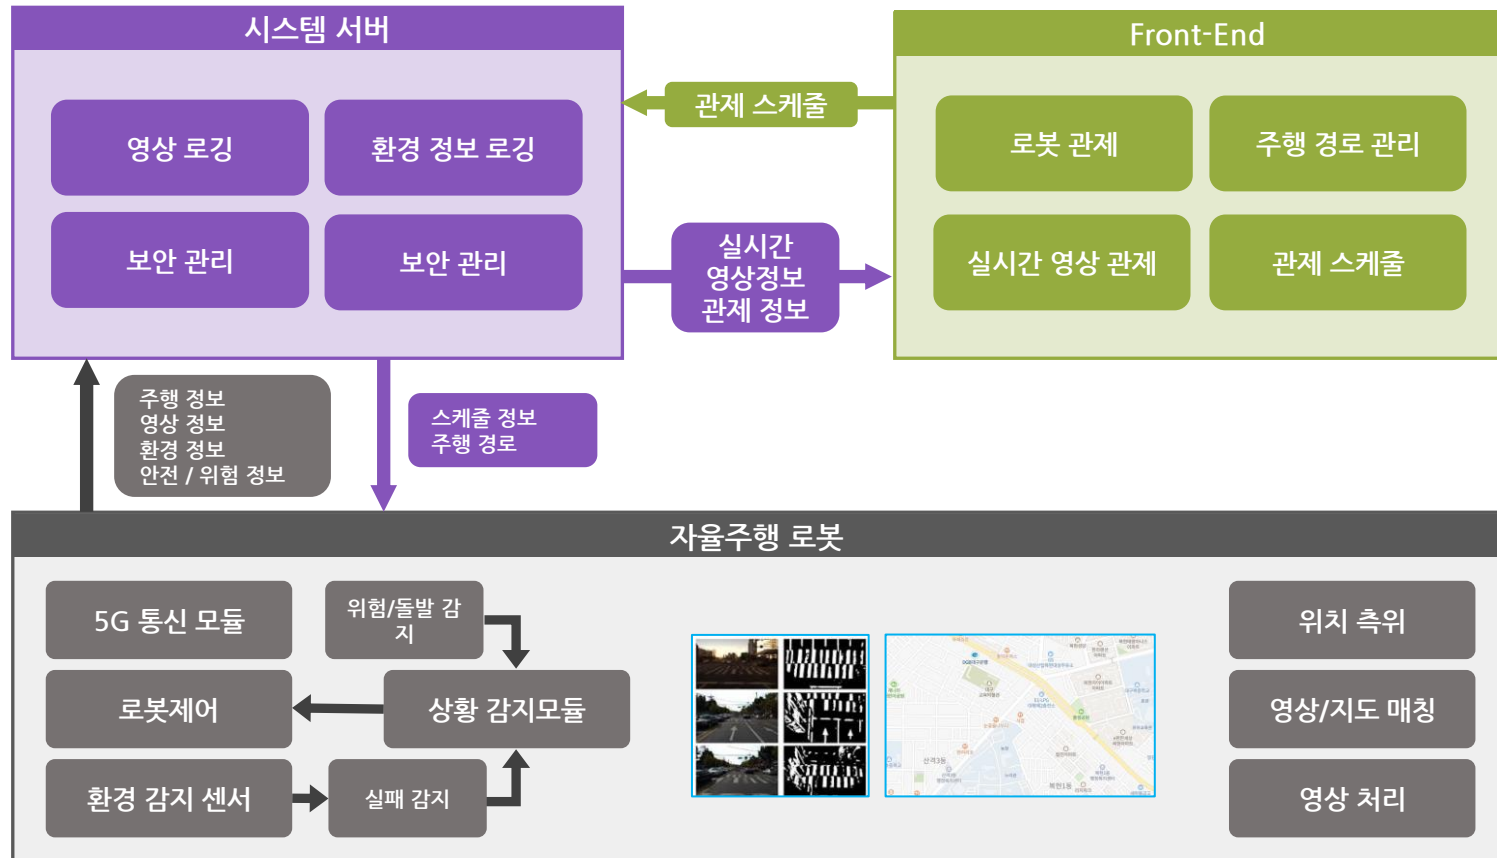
시스템 서버

영상 로깅

환경 정보 로깅

보안 관리

보안 관리

관제 스케줄

Front-End

로봇 관제

주행 경로 관리

실시간 영상 관제

관제 스케줄

실시간 영상정보 관제 정보

주행 정보
영상 정보
환경 정보
안전 / 위험 정보

스케줄 정보
주행 경로

자율주행 로봇

5G 통신 모듈

위험/돌발 감지

로봇제어

상황 감지모듈

환경 감지 센서

실패 감지

위치 측위

영상/지도 매칭

영상 처리